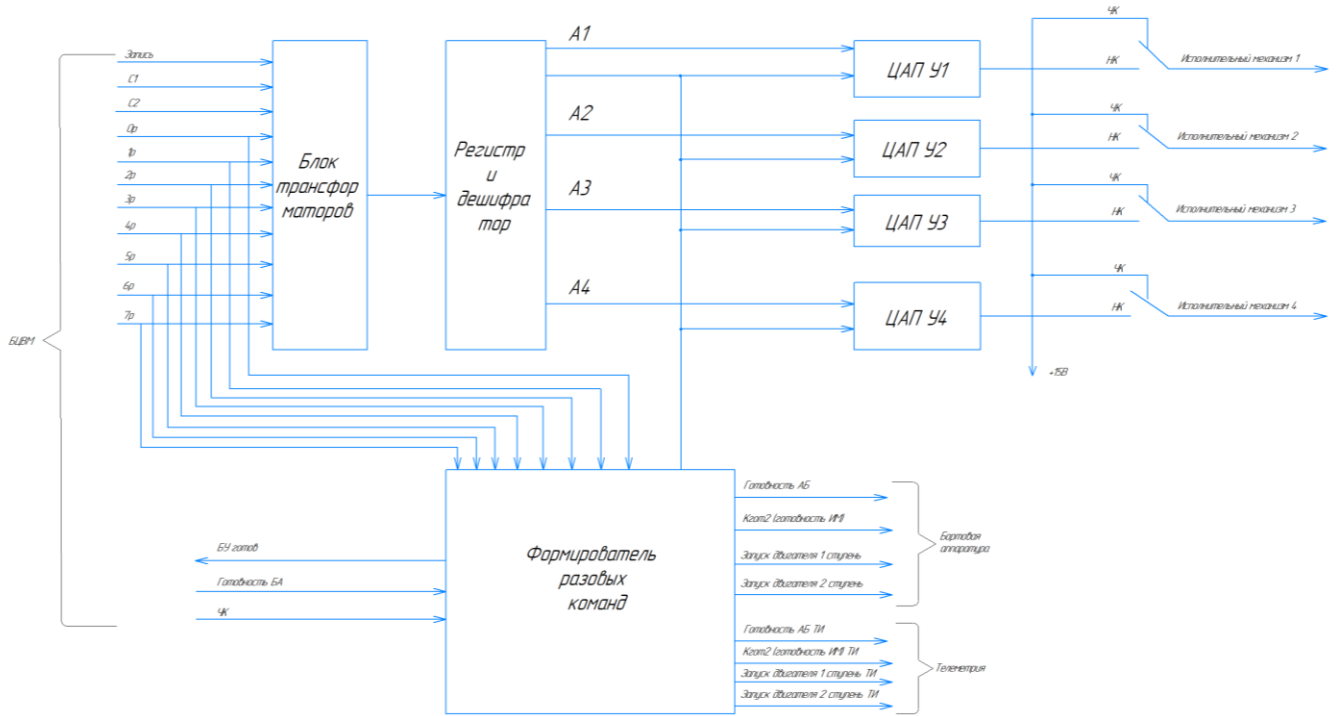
БЦВМ

Запись
С1
С2
0р
1р
2р
3р
4р
5р
6р
7р

Блок трансфор маторов

Регистр и дешифра тор

А1
А2
А3
А4

ЦАП У1
ЦАП У2
ЦАП У3
ЦАП У4

ЧК
НК
Исполнительный механизм 1
ЧК
НК
Исполнительный механизм 2
ЧК
НК
Исполнительный механизм 3
ЧК
НК
Исполнительный механизм 4
+15В

БУ готов
Готовность БА
ЧК

Формирователь разовых команд

Готовность АБ
Кгот2 (готовность ИМ)
Запуск двигателя 1 ступень
Запуск двигателя 2 ступень
Бортовая аппаратура

Готовность АБ ТИ
Кгот2 (готовность ИМ) ТИ
Запуск двигателя 1 ступень ТИ
Запуск двигателя 2 ступень ТИ
Телеметрия